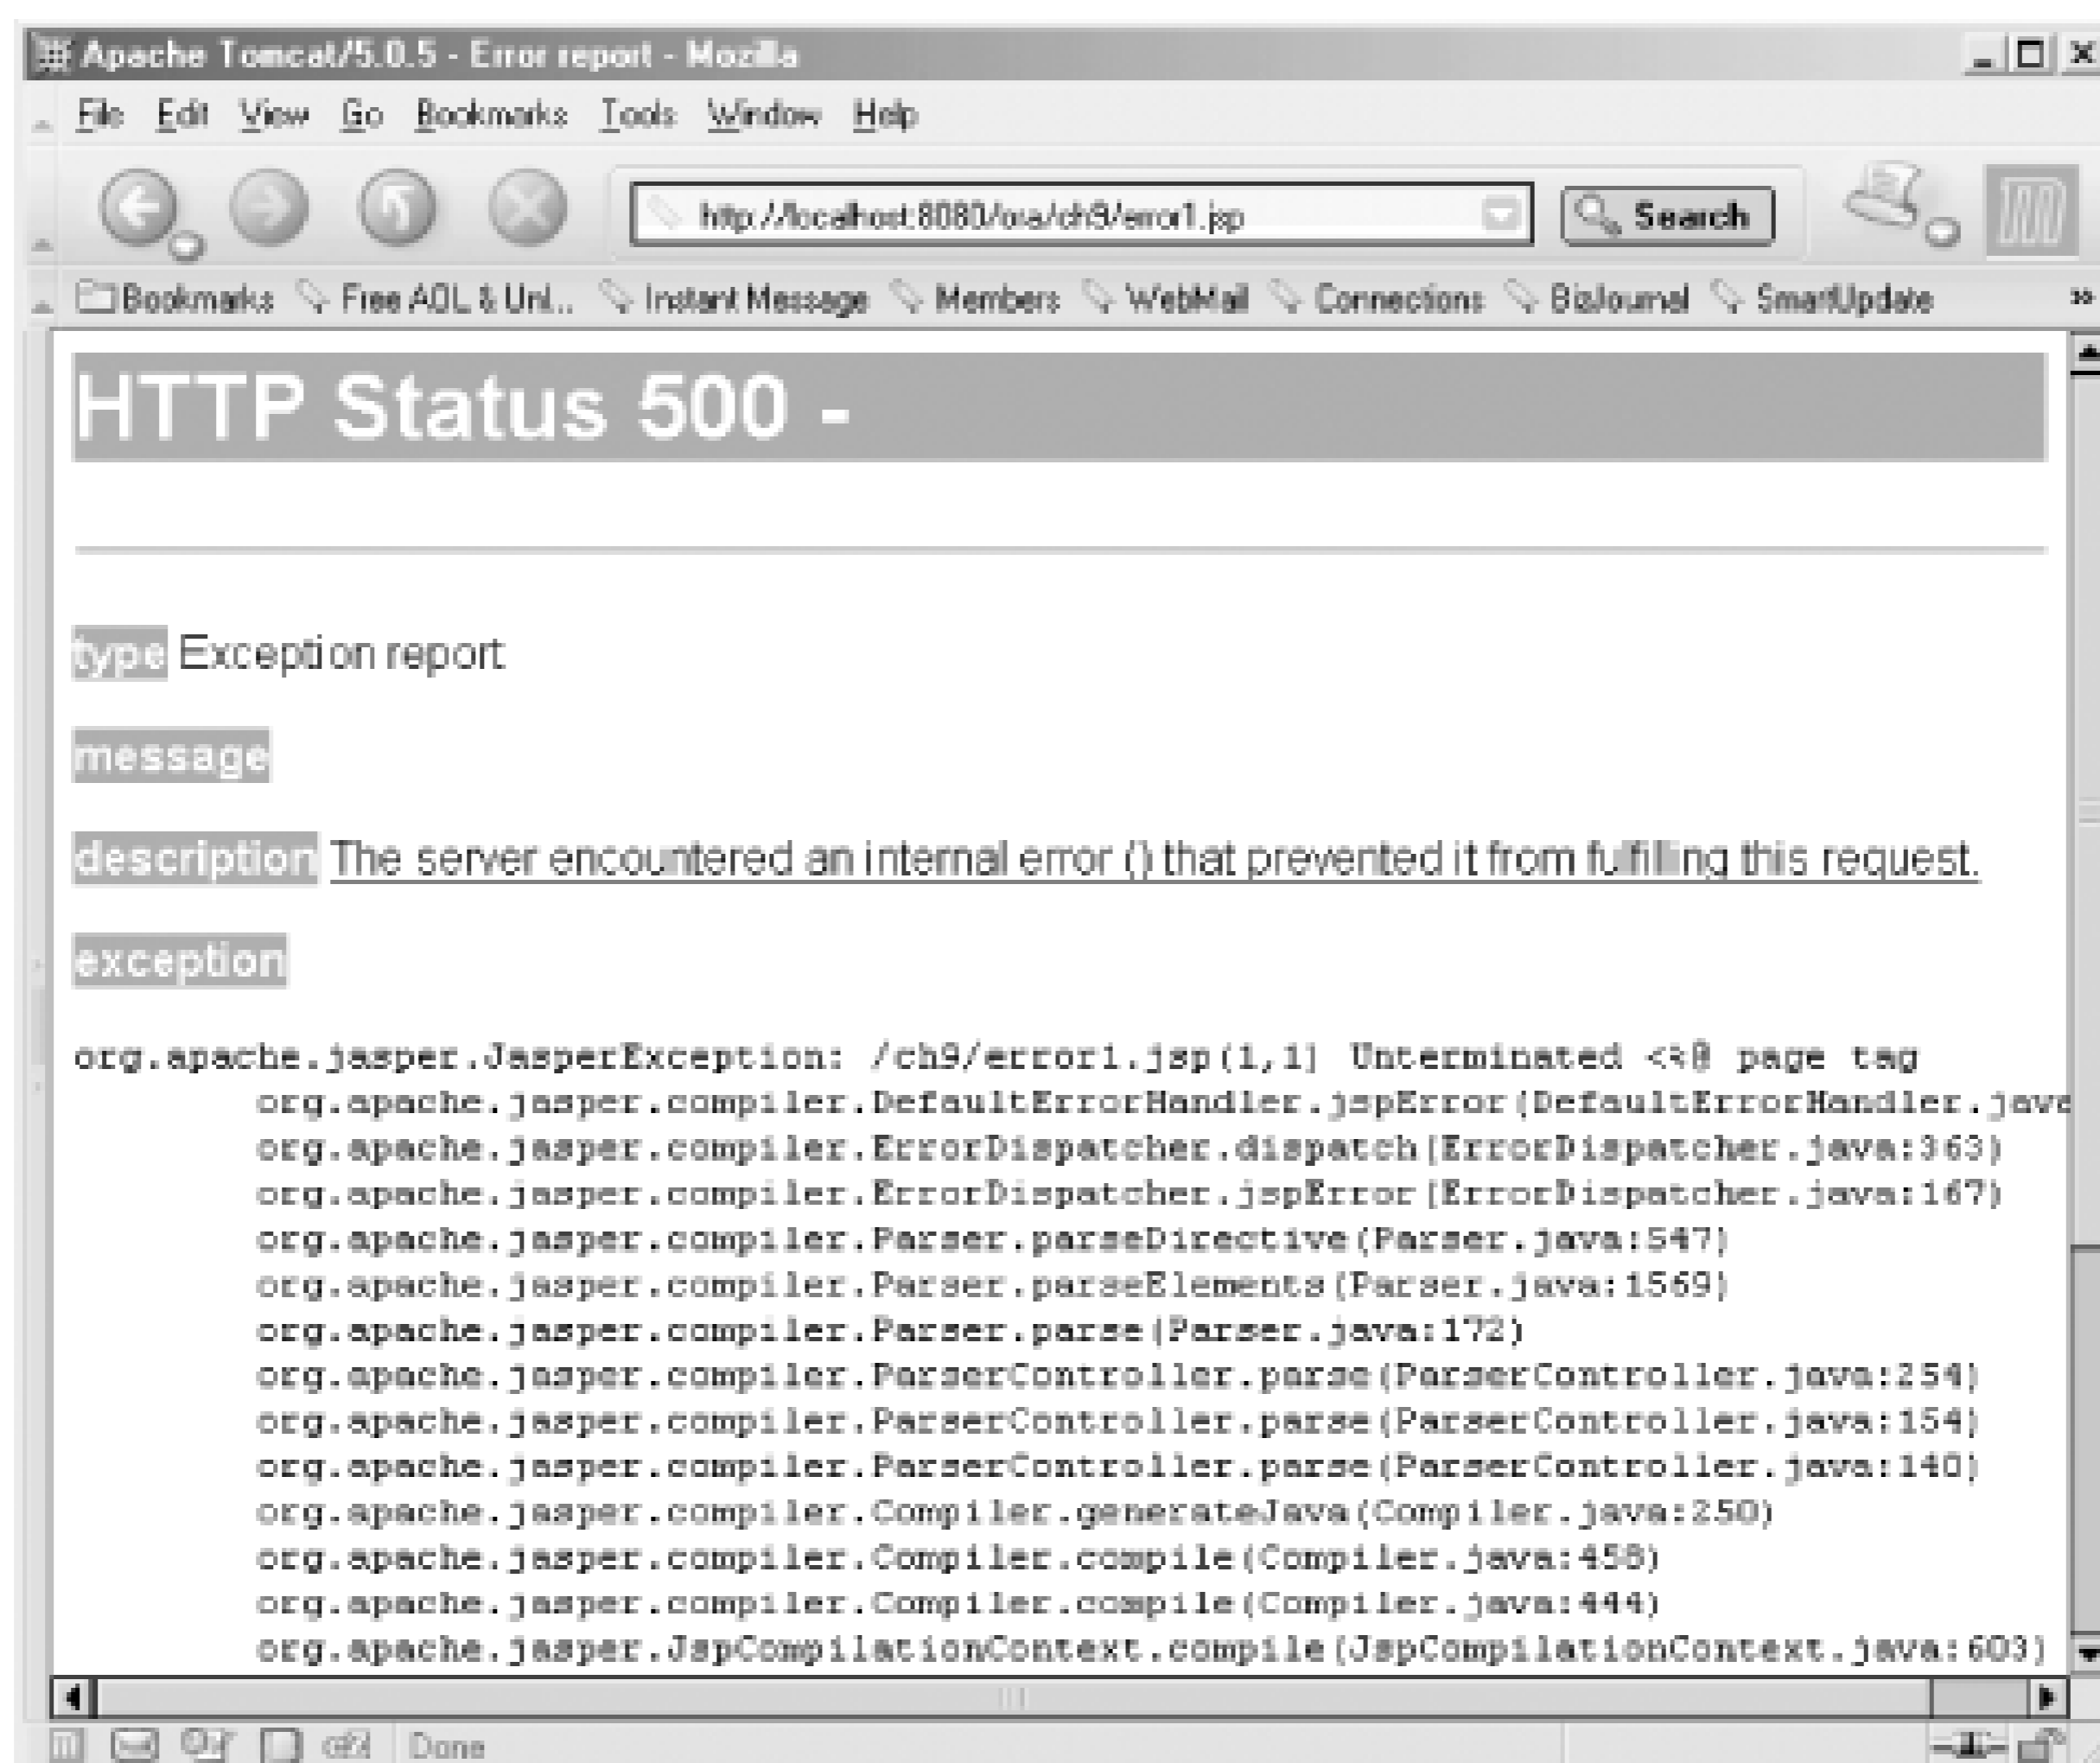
Apache Tomcat/5.0.5 - Error report - Mozilla

File Edit View Go Bookmarks Tools Window Help

http://localhost:8080/osa/ch9/error1.jsp

Search

Bookmarks Free AOL & Unl... Instant Message Members WebMail Connections BizJournal SmartUpdate

HTTP Status 500 -

type Exception report

message

description The server encountered an internal error () that prevented it from fulfilling this request.

exception

org.apache.jasper.JasperException: /ch9/error1.jsp(1,1) Unterminated <%@ page tag
org.apache.jasper.compiler.DefaultErrorHandler.jspError(DefaultErrorHandler.java
org.apache.jasper.compiler.ErrorDispatcher.dispatch(ErrorDispatcher.java:363)
org.apache.jasper.compiler.ErrorDispatcher.jspError(ErrorDispatcher.java:167)
org.apache.jasper.compiler.Parser.parseDirective(Parser.java:547)
org.apache.jasper.compiler.Parser.parseElements(Parser.java:1569)
org.apache.jasper.compiler.Parser.parse(Parser.java:172)
org.apache.jasper.compiler.ParserController.parse(ParserController.java:254)
org.apache.jasper.compiler.ParserController.parse(ParserController.java:154)
org.apache.jasper.compiler.ParserController.parse(ParserController.java:140)
org.apache.jasper.compiler.Compiler.generateJava(Compiler.java:250)
org.apache.jasper.compiler.Compiler.compile(Compiler.java:458)
org.apache.jasper.compiler.Compiler.compile(Compiler.java:444)
org.apache.jasper.JspCompilationContext.compile(JspCompilationContext.java:603)

Done